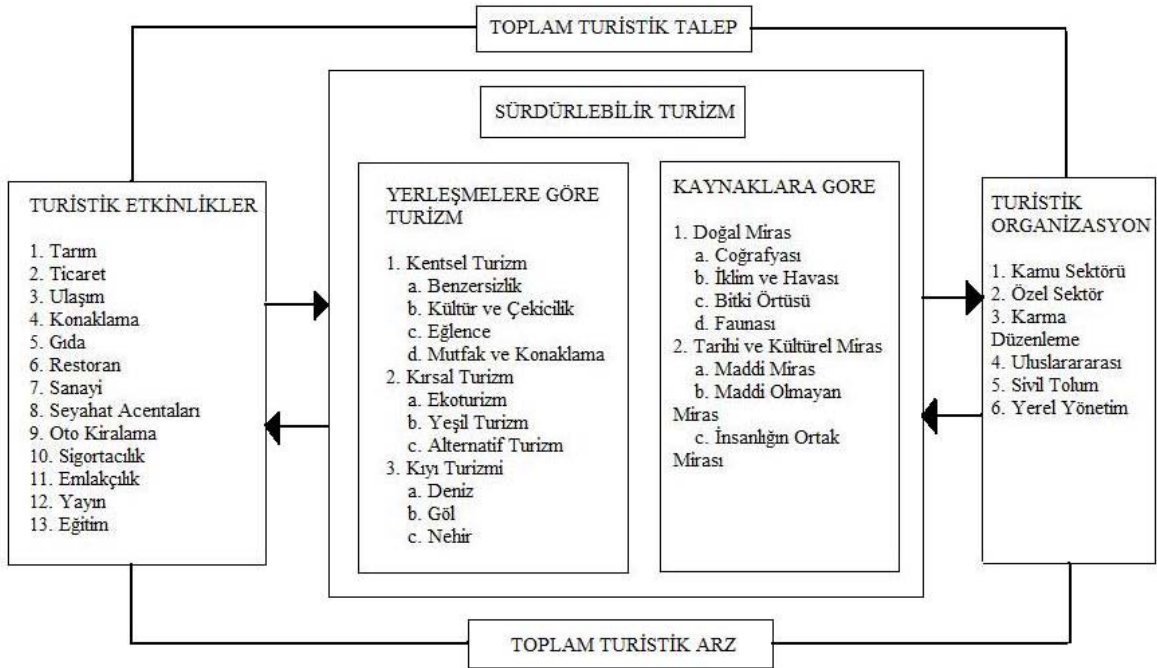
TOPLAM TURİSTİK TALEP

SÜRDÜRLEBİLİR TURİZM

TURİSTİK ETKİNLİKLER

1. Tarım
2. Ticaret
3. Ulaşım
4. Konaklama
5. Gıda
6. Restoran
7. Sanayi
8. Seyahat Acentaları
9. Oto Kiralama
10. Sigortacılık
11. Emlakçılık
12. Yayın
13. Eğitim

YERLEŞMELERE GÖRE TURİZM

1. Kentsel Turizm
a. Benzersizlik
b. Kültür ve Çekicilik
c. Eğlence
d. Mutfak ve Konaklama
2. Kırsal Turizm
a. Ekoturizm
b. Yeşil Turizm
c. Alternatif Turizm
3. Kıyı Turizmi
a. Deniz
b. Göl
c. Nehir

KAYNAKLARA GORE

1. Doğal Miras
a. Coğrafyası
b. İklim ve Havası
c. Bitki Örtüsü
d. Faunası
2. Tarihi ve Kültürel Miras
a. Maddi Miras
b. Maddi Olmayan Miras
c. İnsanlığın Ortak Mirası

TURİSTİK ORGANİZASYON

1. Kamu Sektörü
2. Özel Sektör
3. Karma Düzenleme
4. Uluslarararası
5. Sivil Tolum
6. Yerel Yönetim

TOPLAM TURİSTİK ARZ